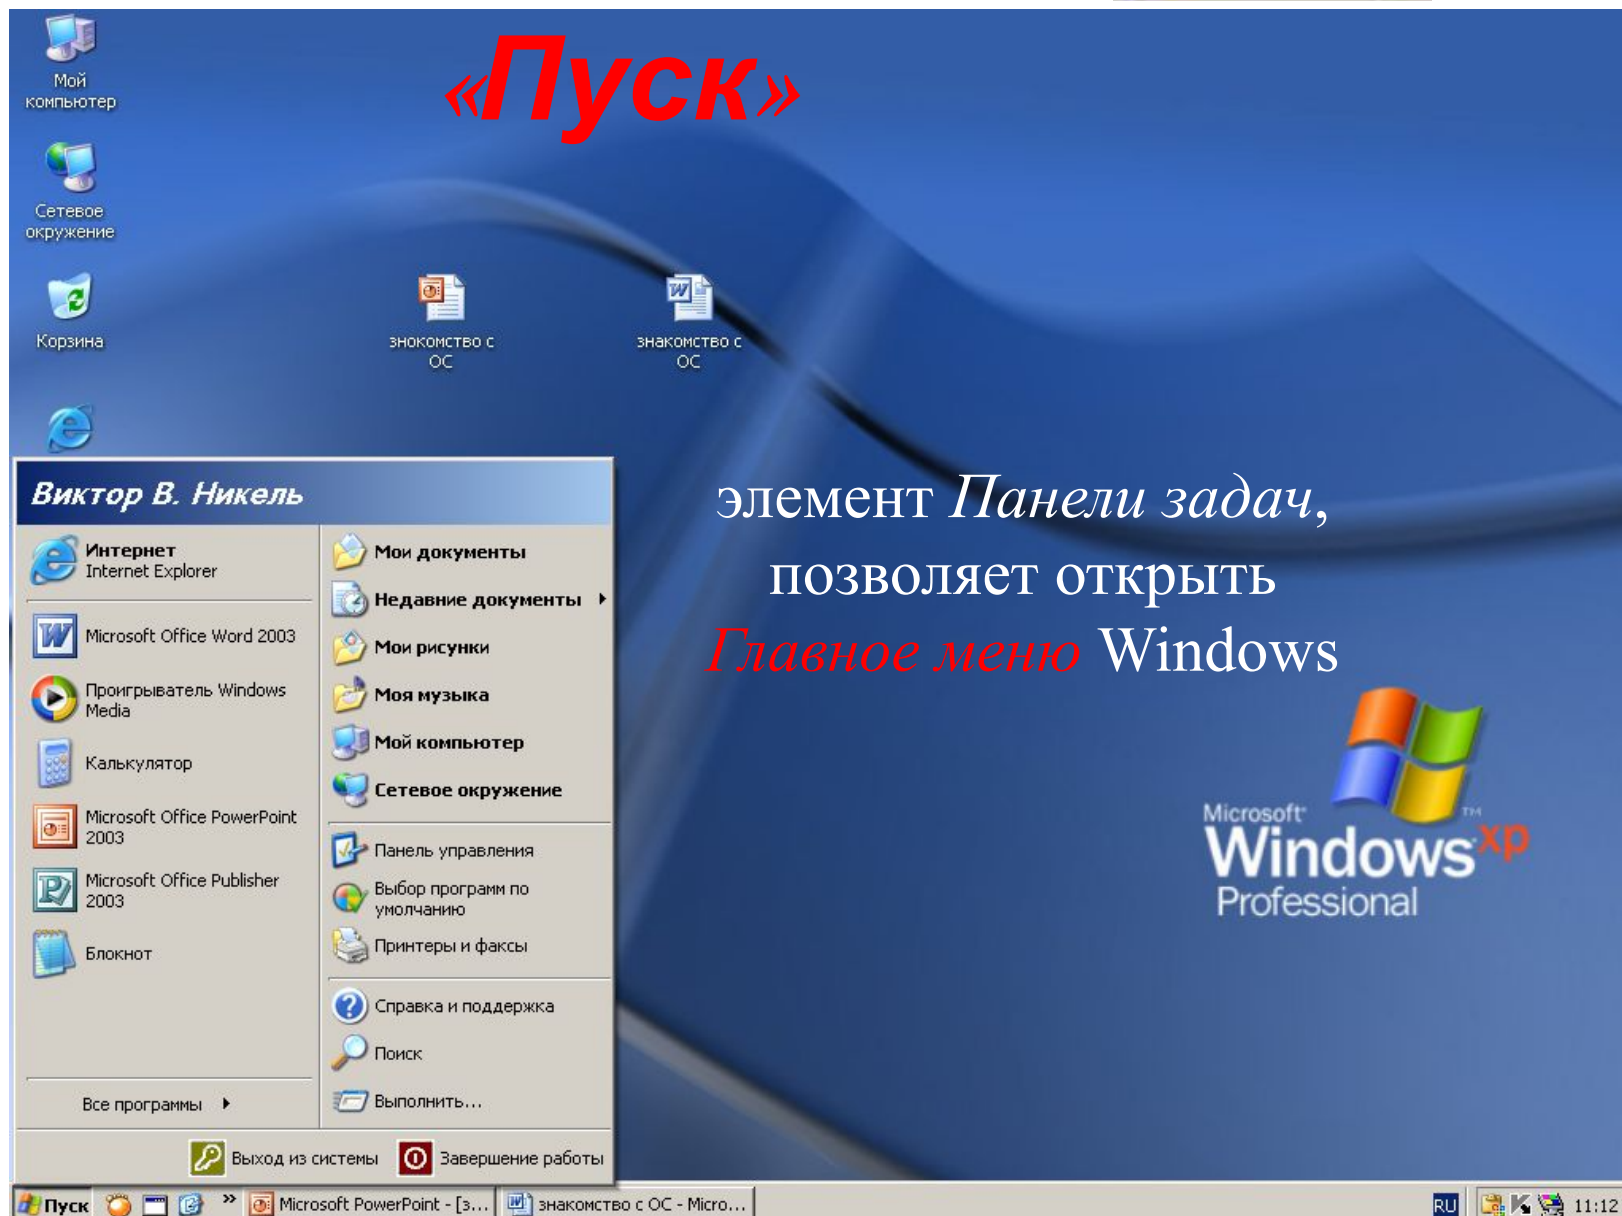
«Пуск»

Мой компьютер

Сетевое окружение

Корзина

знокомство с ОС

знакомство с ОС

Виктор В. Никель

Интернет
Internet Explorer

Microsoft Office Word 2003

Проигрыватель Windows Media

Калькулятор

Microsoft Office PowerPoint 2003

Microsoft Office Publisher 2003

Блокнот

Все программы

Мои документы

Недавние документы

Мои рисунки

Моя музыка

Мой компьютер

Сетевое окружение

Панель управления

Выбор программ по умолчанию

Принтеры и факсы

Справка и поддержка

Поиск

Выполнить...

Выход из системы

Завершение работы

элемент *Панели задач*, позволяет открыть *Главное меню* Windows

Microsoft Windows xp Professional

Пуск

Microsoft PowerPoint - [з...

знакомство с ОС - Micro...

RU

11:12